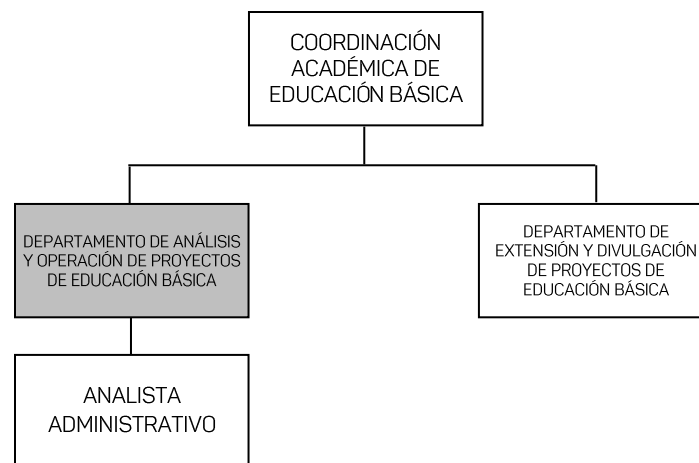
COORDINACIÓN ACADÉMICA DE EDUCACIÓN BÁSICA

DEPARTAMENTO DE ANÁLISIS Y OPERACIÓN DE PROYECTOS DE EDUCACIÓN BÁSICA

DEPARTAMENTO DE EXTENSIÓN Y DIVULGACIÓN DE PROYECTOS DE EDUCACIÓN BÁSICA

ANALISTA ADMINISTRATIVO